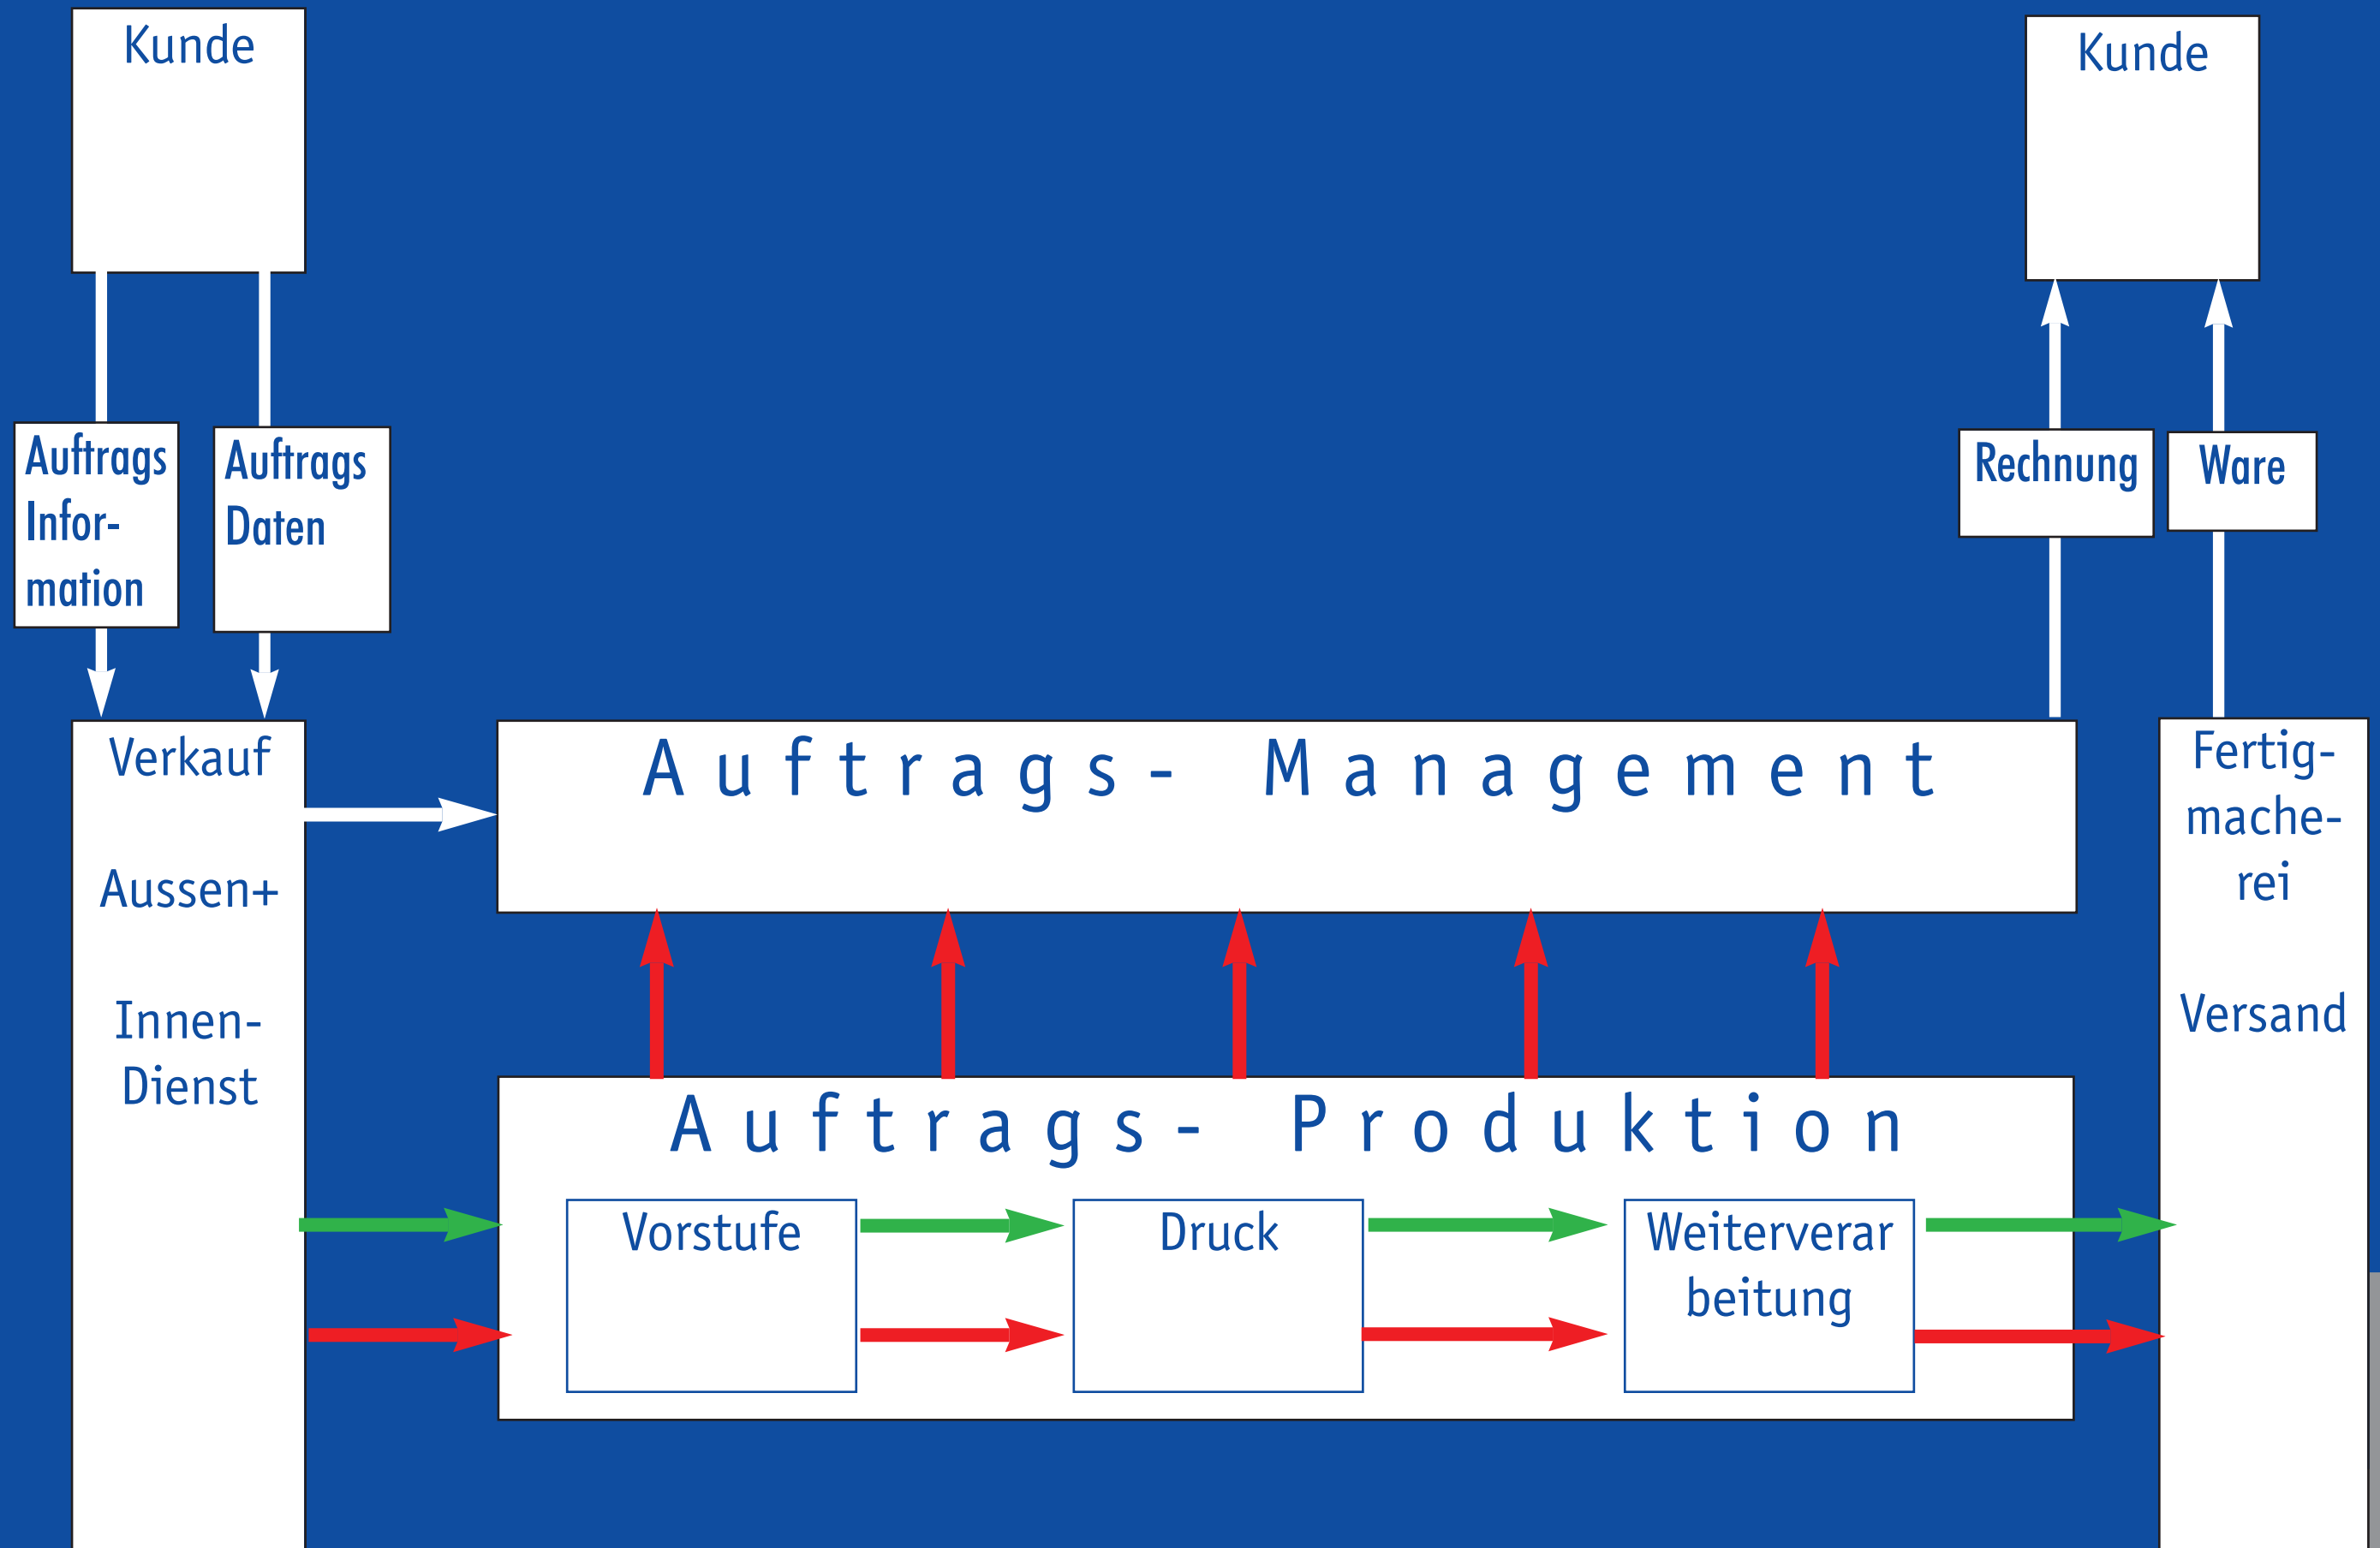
Kunde

Kunde

Auftrags Infor-mation

Auftrags Daten

Rechnung

Ware

Verkauf

Aussen+

Innen-Dienst

Auftrags- Management

Fertig-mache-rei

Versand

Auftrags- Produktion

Vorstufe

Druck

Weiterverar beitung